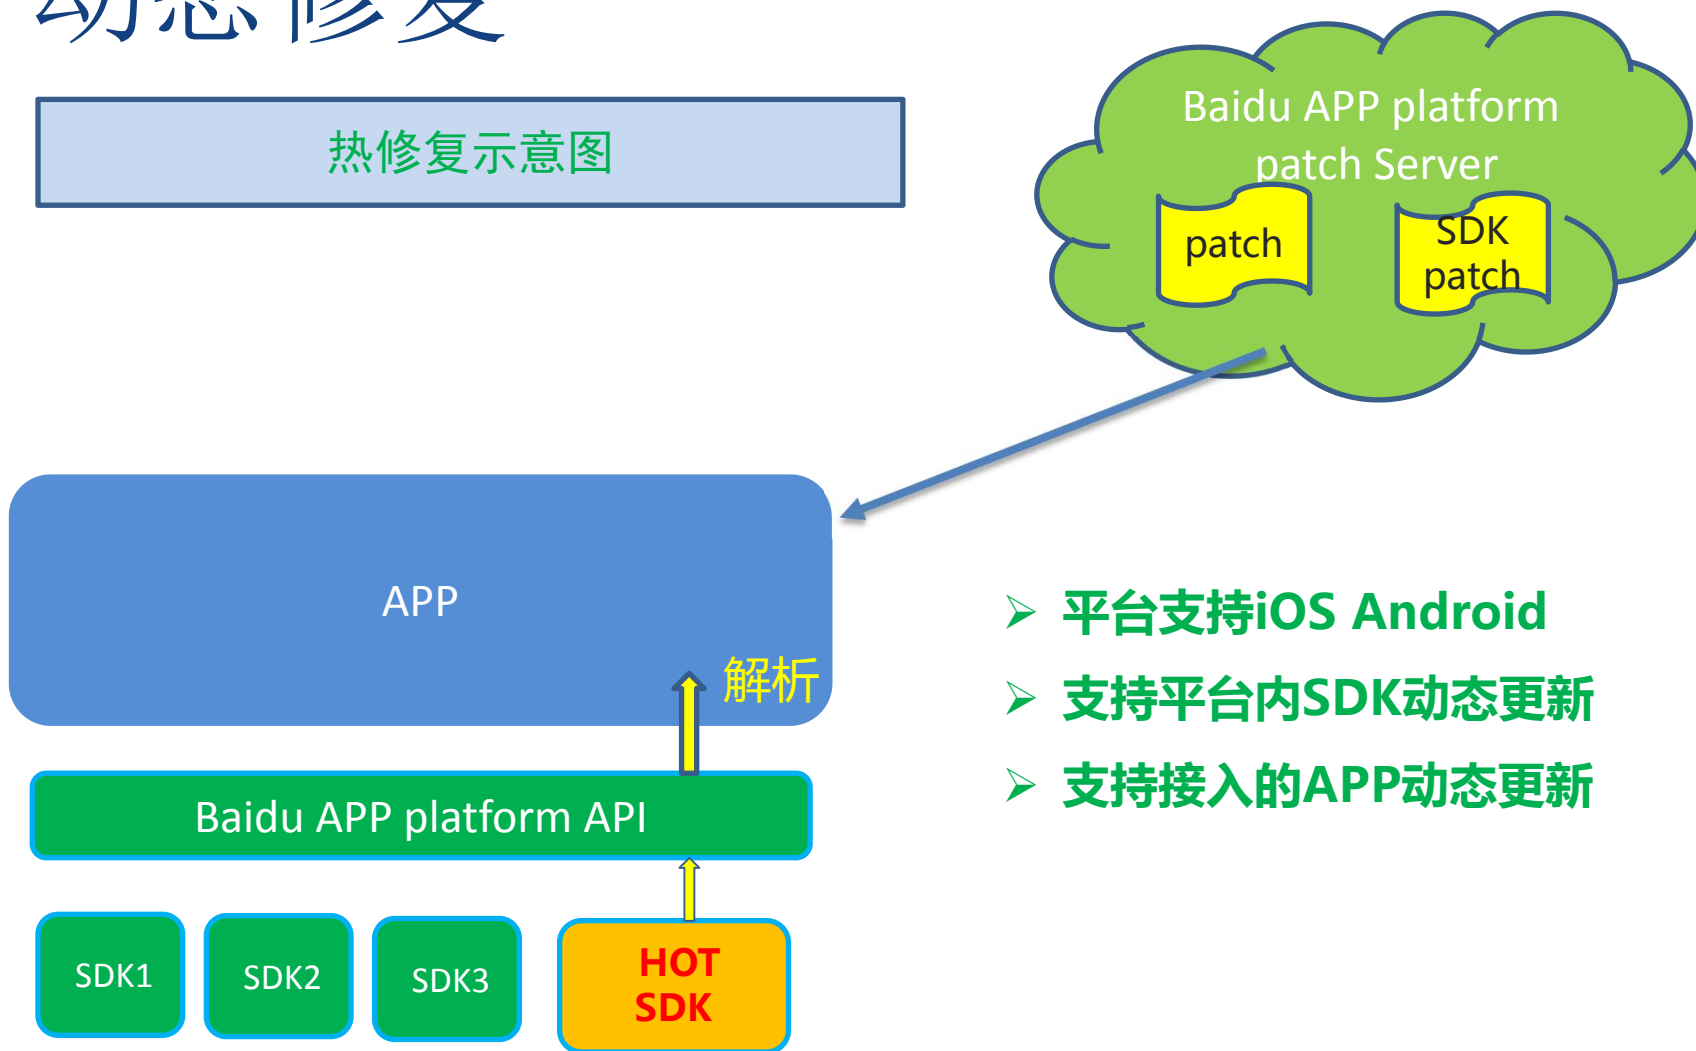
动态修复

热修复示意图

Baidu APP platform patch Server

patch

SDK patch

APP

解析

Baidu APP platform API

SDK1

SDK2

SDK3

HOT SDK

➢ 平台支持iOS Android

➢ 支持平台内SDK动态更新

➢ 支持接入的APP动态更新